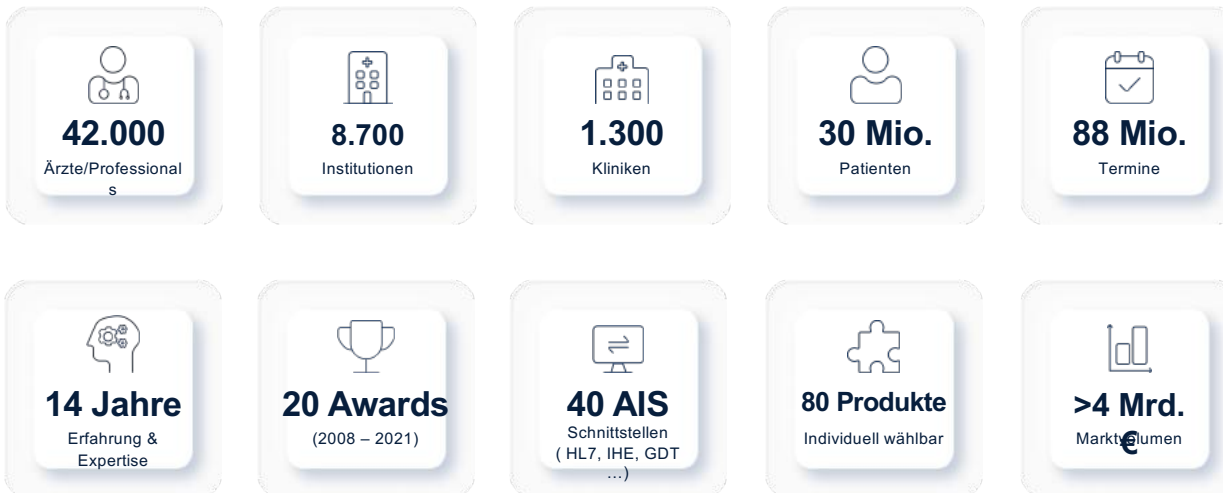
42.000
Ärzte/Professionals

8.700
Institutionen

1.300
Kliniken

30 Mio.
Patienten

88 Mio.
Termine

14 Jahre
Erfahrung & Expertise

20 Awards
(2008 – 2021)

40 AIS
Schnittstellen ( HL7, IHE, GDT …)

80 Produkte
Individuell wählbar

>4 Mrd. €
Marktvolumen